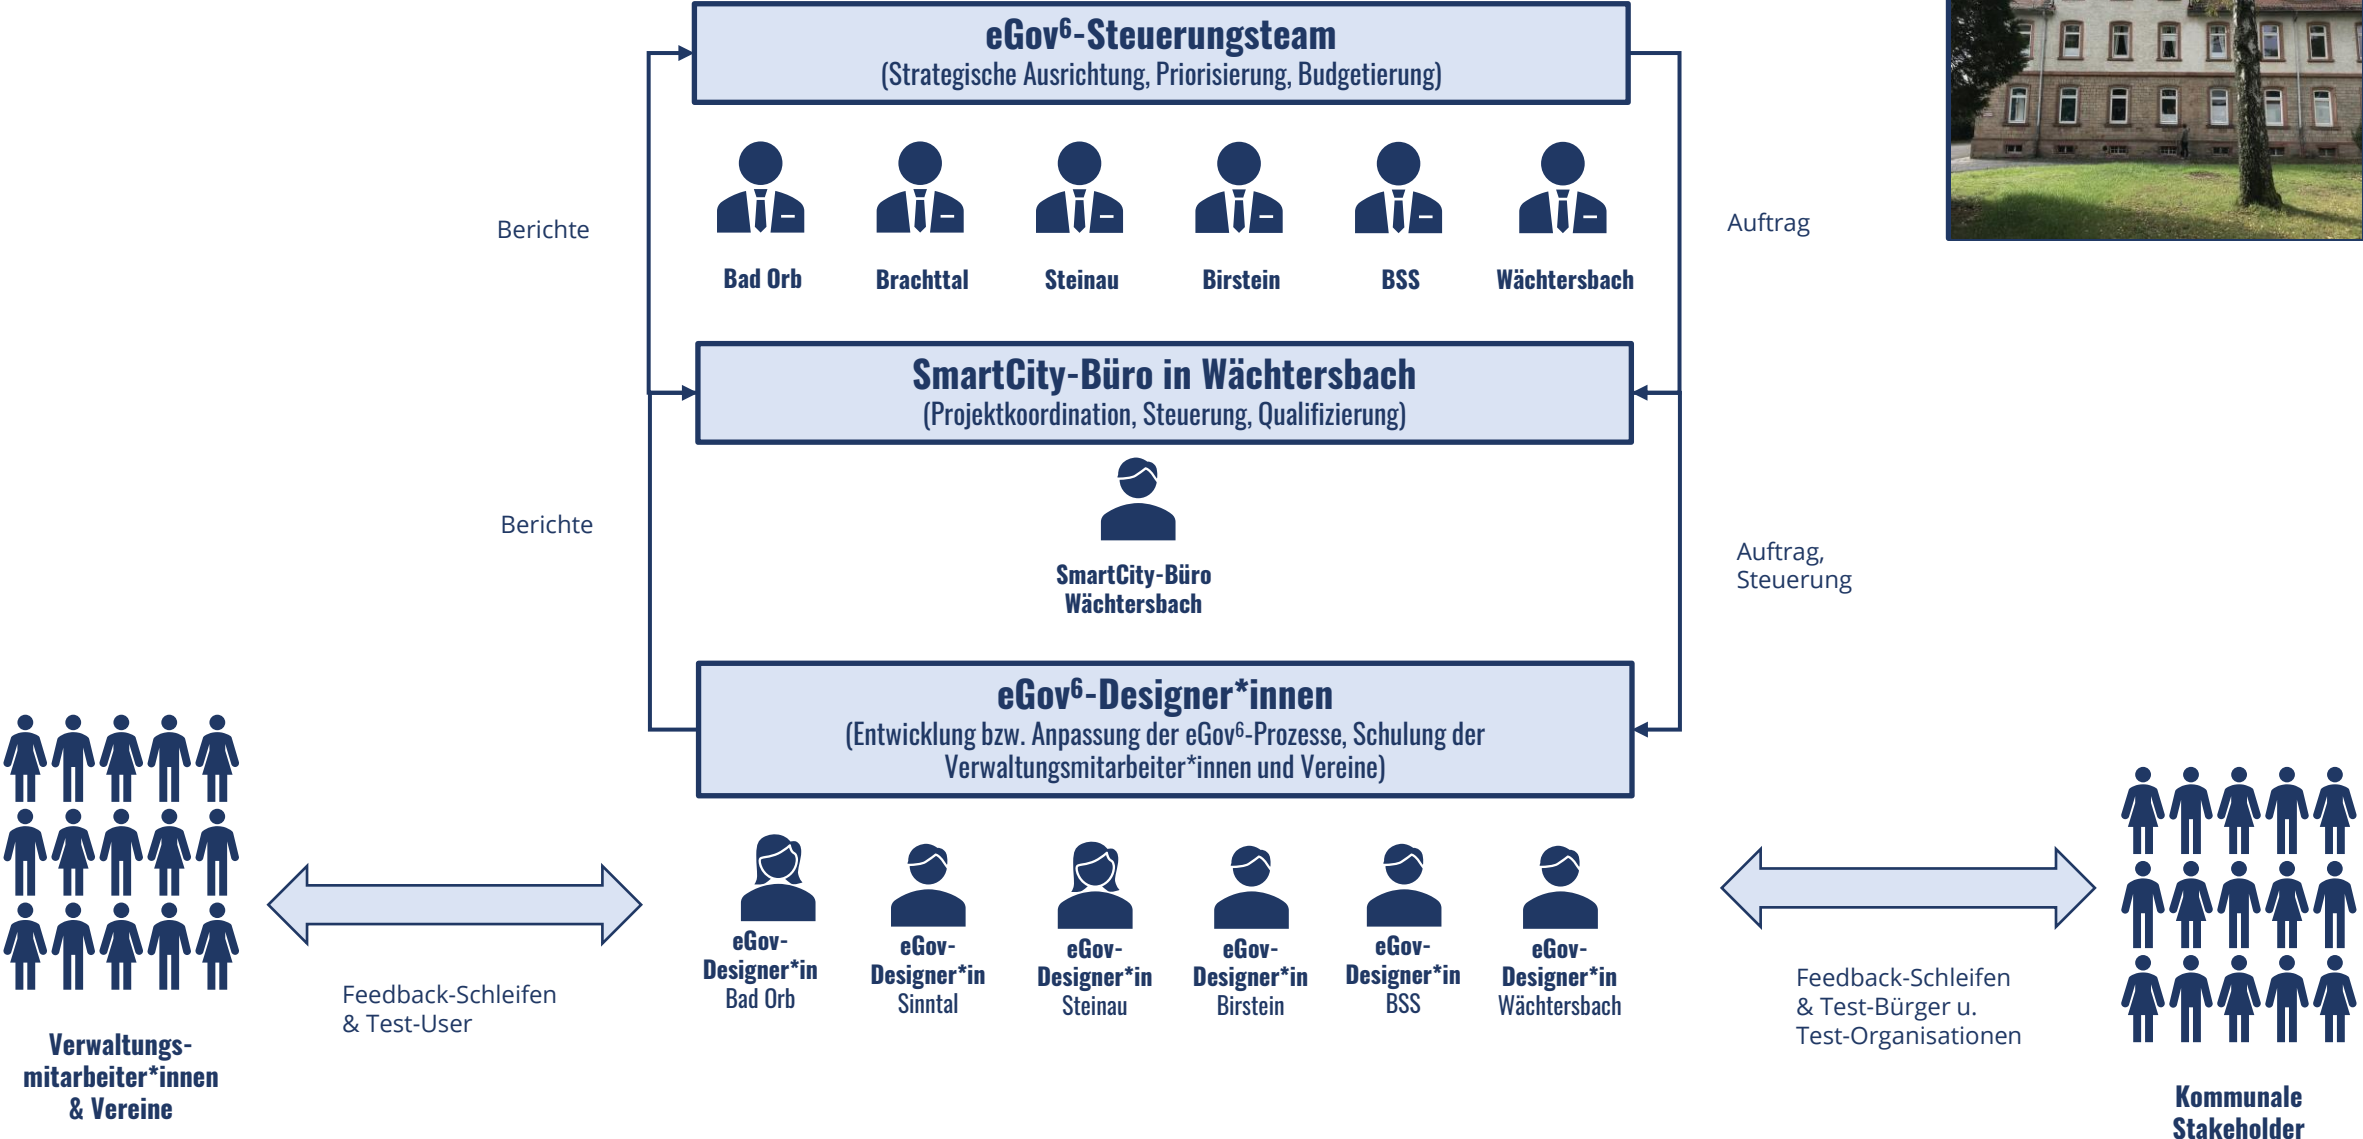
eGov$^6$-Steuerungsteam
(Strategische Ausrichtung, Priorisierung, Budgetierung)

Berichte

Auftrag

Bad Orb

Brachttal

Steinau

Birstein

BSS

Wächtersbach

SmartCity-Büro in Wächtersbach
(Projektkoordination, Steuerung, Qualifizierung)

Berichte

SmartCity-Büro Wächtersbach

Auftrag, Steuerung

eGov$^6$-Designer*innen
(Entwicklung bzw. Anpassung der eGov$^6$-Prozesse, Schulung der Verwaltungsmitarbeiter*innen und Vereine)

eGov-Designer*in Bad Orb

eGov-Designer*in Sinntal

eGov-Designer*in Steinau

eGov-Designer*in Birstein

eGov-Designer*in BSS

eGov-Designer*in Wächtersbach

Feedback-Schleifen & Test-User

Verwaltungs-mitarbeiter*innen & Vereine

Feedback-Schleifen & Test-Bürger u. Test-Organisationen

Kommunale Stakeholder